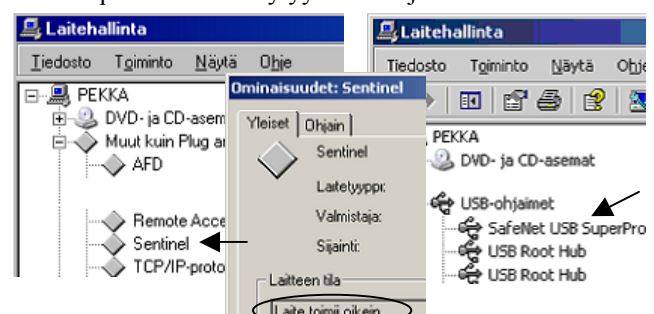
Laitehallinta
Tiedosto Toiminto Näytä Ohje
PEKKA
DVD- ja CD-asem
Muut kuin Plug ar
AFD
Remote Acce
Sentinel
TCP/IP-proto

Ominaisuudet: Sentinel
Yleiset Ohjain
Sentinel
Laitetyyppi:
Valmistaja:
Sijainti:
Laitteen tila
Laite toimii oikein

Laitehallinta
Tiedosto Toiminto Näytä Ohje
PEKKA
DVD- ja CD-asemat
USB-ohjaimet
SafeNet USB SuperPro
USB Root Hub
USB Root Hub